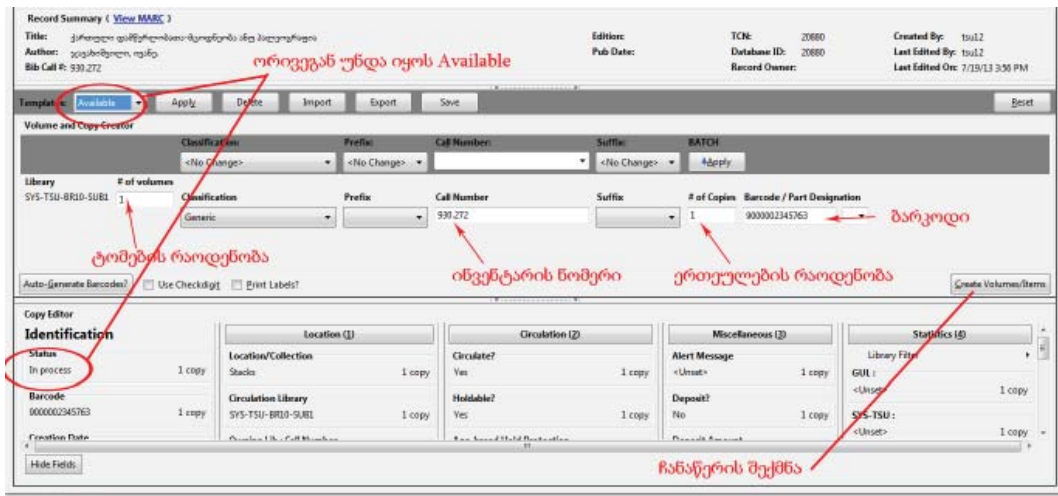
Record Summary ( View MARC )
Title: ქართული დამწერლობათა-მცოდნეობა ანუ პალეოგრაფია
Author: ჯავახიშვილი, ივანე.
Bib Call #: 930.272

Edition:
Pub Date:

TCN: 20880
Database ID: 20880
Record Owner:

Created By: tsu12
Last Edited By: tsu12
Last Edited On: 7/19/13 3:56 PM

ორივეგან უნდა იყოს Available

Templates: Available Apply Delete Import Export Save Reset

Volume and Copy Creator

Classification: <No Change> Prefix: <No Change> Call Number: Suffix: <No Change> BATCH Apply

Library: SYS-TSU-BR10-SUB1
# of volumes: 1
Classification: Generic
Prefix
Call Number: 930.272
Suffix
# of Copies: 1
Barcode / Part Designation: 9000002345763

ბარკოდი

ტომების რაოდენობა

ინვენტარის ნომერი

ერთეულების რაოდენობა

Auto-Generate Barcodes? Use Checkdigit Print Labels?

Create Volumes/Items

Copy Editor
Identification
Status
In process 1 copy
Barcode
9000002345763 1 copy
Creation Date

Location (1)
Location/Collection
Stacks 1 copy
Circulation Library
SYS-TSU-BR10-SUB1 1 copy

Circulation (2)
Circulate?
Yes 1 copy
Holdable?
Yes 1 copy

Miscellaneous (3)
Alert Message
<Unset> 1 copy
Deposit?
No 1 copy

Statistics (4)
Library Filter
GUL :
<Unset> 1 copy
SYS-TSU :
<Unset> 1 copy

Hide Fields

ჩანაწერის შექმნა